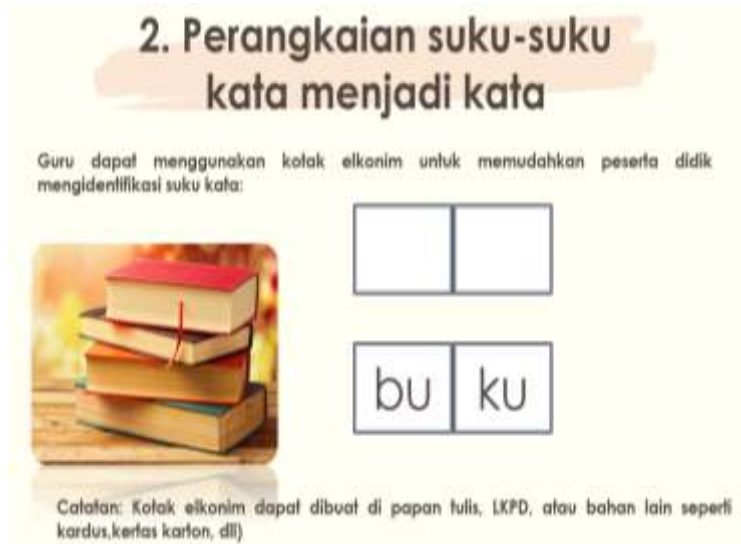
2. Perangkaian suku-suku kata menjadi kata

Guru dapat menggunakan kotak elkonim untuk memudahkan peserta didik mengidentifikasi suku kata:

| | |
|---|---|
| | |

| | |
|---|---|
| bu | ku |

Catatan: Kotak elkonim dapat dibuat di papan tulis, LKPD, atau bahan lain seperti kardus,kertas karton, dll)